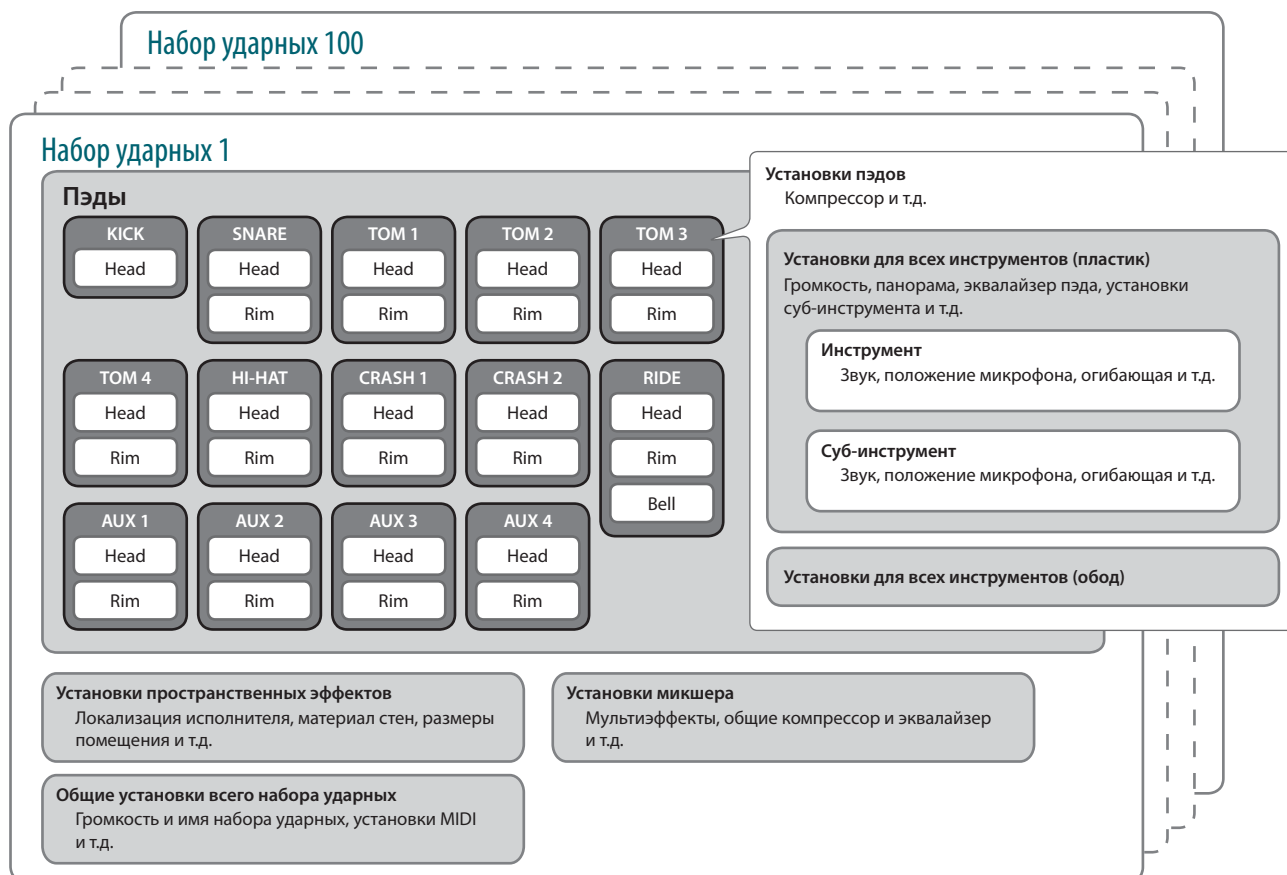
Набор ударных 100

Набор ударных 1

Пэды

KICK
Head

SNARE
Head
Rim

TOM 1
Head
Rim

TOM 2
Head
Rim

TOM 3
Head
Rim

TOM 4
Head
Rim

HI-HAT
Head
Rim

CRASH 1
Head
Rim

CRASH 2
Head
Rim

RIDE
Head
Rim
Bell

AUX 1
Head
Rim

AUX 2
Head
Rim

AUX 3
Head
Rim

AUX 4
Head
Rim

Установки пэдов
Компрессор и т.д.

Установки для всех инструментов (пластик)
Громкость, панорама, эквалайзер пэда, установки суб-инструмента и т.д.

Инструмент
Звук, положение микрофона, огибающая и т.д.

Суб-инструмент
Звук, положение микрофона, огибающая и т.д.

Установки для всех инструментов (обод)

Установки пространственных эффектов
Локализация исполнителя, материал стен, размеры помещения и т.д.

Установки микшера
Мультиэффекты, общие компрессор и эквалайзер и т.д.

Общие установки всего набора ударных
Громкость и имя набора ударных, установки MIDI и т.д.